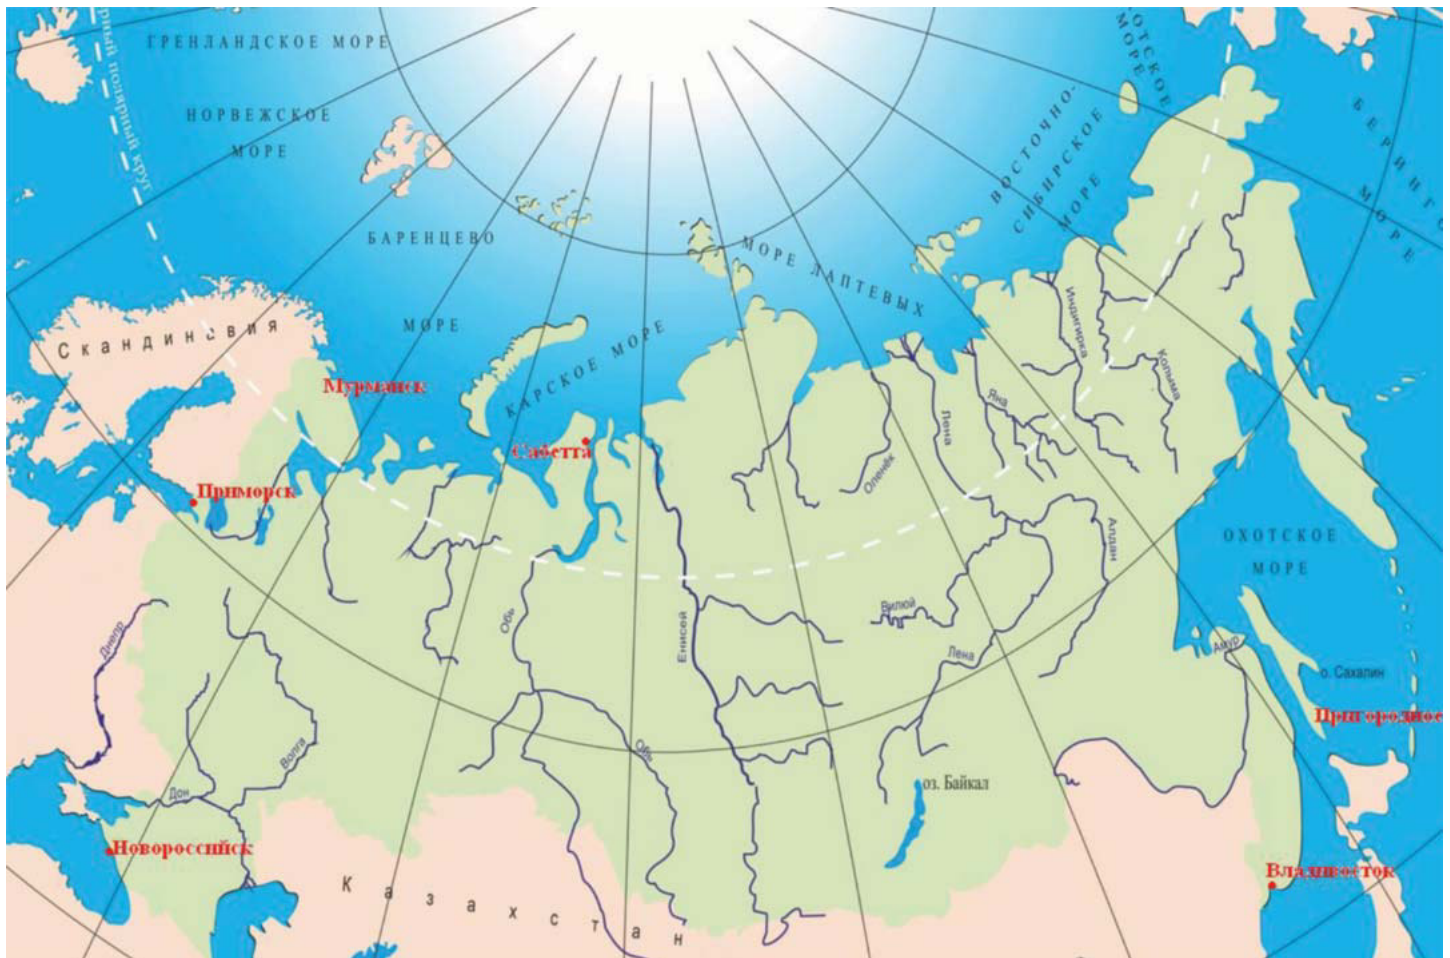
ГРЕНЛАНДСКОЕ МОРЕ

Северный полярный круг

НОРВЕЖСКОЕ МОРЕ

БАРЕНЦЕВО МОРЕ

ОТСКОЕ МОРЕ

ВОСТОЧНО-СИБИРСКОЕ МОРЕ

БЕРИНГОВО МОРЕ

МОРЕ ЛАПТЕВЫХ

КАРСКОЕ МОРЕ

Скандинавия

Мурманск

Сабетта

Приморск

Индигирка

Колыма

Яна

Лена

Оленёк

Алдан

ОХОТСКОЕ МОРЕ

Вилюй

Лена

Амур

о. Сахалин

Пригородное

Днепр

Обь

Енисей

Обь

Волга

Дон

оз. Байкал

Новороссийск

Казахстан

Владивосток